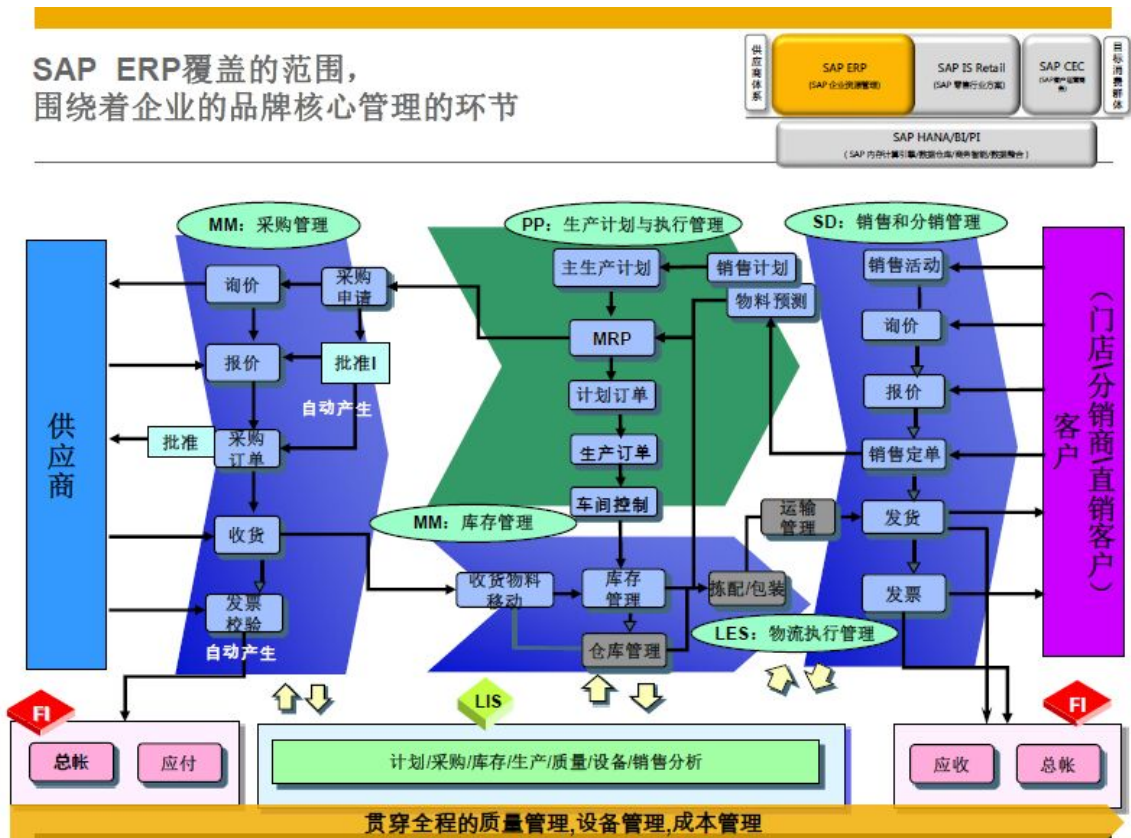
SAP ERP覆盖的范围，
围绕着企业的品牌核心管理的环节

供应商体系

SAP ERP
(SAP 企业资源管理)

SAP IS Retail
(SAP 零售行业方案)

SAP CEC
(SAP客户关系管理)

目标消费群体

SAP HANA/BI/PI
( SAP 内存计算引擎/数据仓库/商务智能/数据整合 )

MM：采购管理

PP：生产计划与执行管理

SD：销售和分销管理

供应商

询价

采购申请

报价

批准I

自动产生

批准

采购订单

收货

发票校验

自动产生

主生产计划

销售计划

物料预测

MRP

计划订单

生产订单

车间控制

MM：库存管理

收货物料移动

库存管理

仓库管理

拣配/包装

运输管理

LES：物流执行管理

销售活动

询价

报价

销售定单

发货

发票

客户

（门店/分销商/直销客户）

FI

总帐

应付

LIS

计划/采购/库存/生产/质量/设备/销售分析

FI

应收

总帐

贯穿全程的质量管理,设备管理,成本管理